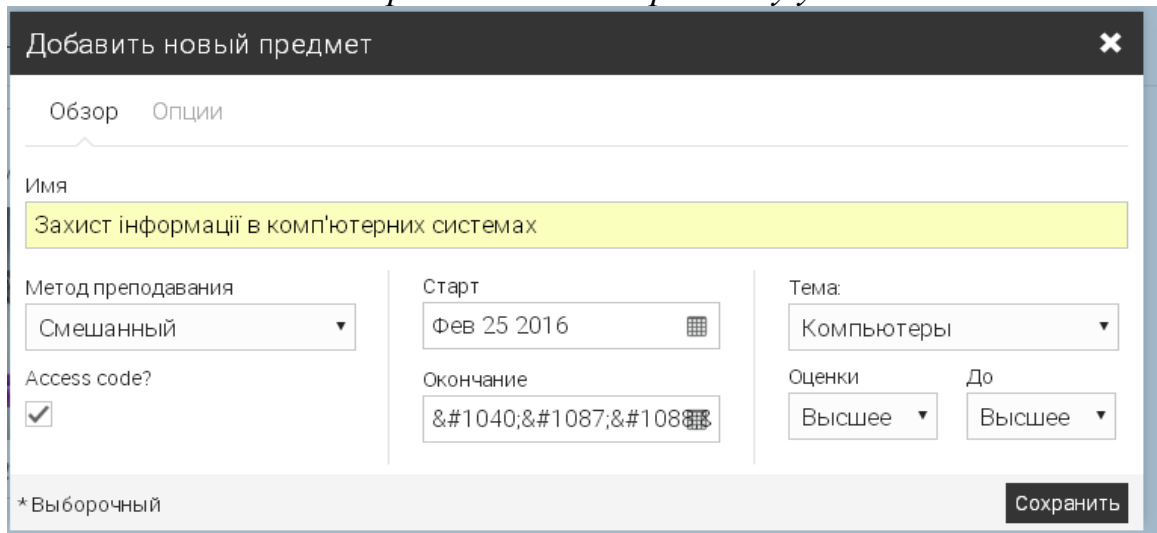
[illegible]

Добавить новый предмет

Обзор Опции

Имя

Захист інформації в комп'ютерних системах

Метод преподавания

Смешанный

Access code?

Старт

Фев 25 2016

Окончание

&#1040;&#1087;&#1088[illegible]

Тема:

Компьютеры

Оценки

Высшее

До

Высшее

*Выборочный

Сохранить